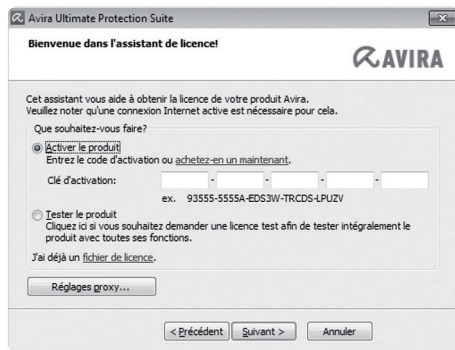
Avira Ultimate Protection Suite

Bienvenue dans l'assistant de licence!

AVIRA

Cet assistant vous aide à obtenir la licence de votre produit Avira.
Veuillez noter qu'une connexion Internet active est nécessaire pour cela.

Que souhaitez-vous faire?

Activer le produit
Entrez le code d'activation ou achetez-en un maintenant.

Clé d'activation: - - - -

ex. 93555-5555A-EDS3W-TRCDS-LPUZV

Tester le produit
Cliquez ici si vous souhaitez demander une licence test afin de tester intégralement le produit avec toutes ses fonctions.

J'ai déjà un fichier de licence.

Réglages proxy...

< Précédent Suivant > Annuler